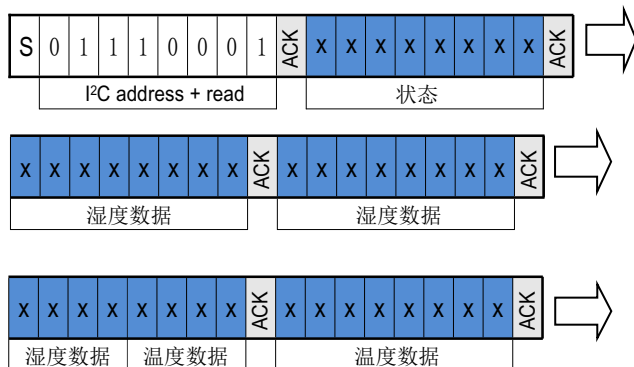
| S | 0 | 1 | 1 | 1 | 0 | 0 | 0 | 1 | ACK | x | x | x | x | x | x | x | x | ACK |
|---|---|---|---|---|---|---|---|---|---|---|---|---|---|---|---|---|---|---|

I²C address + read

状态

| x | x | x | x | x | x | x | x | ACK | x | x | x | x | x | x | x | x | ACK |
|---|---|---|---|---|---|---|---|---|---|---|---|---|---|---|---|---|---|

湿度数据

湿度数据

| x | x | x | x | x | x | x | x | ACK | x | x | x | x | x | x | x | x | ACK |
|---|---|---|---|---|---|---|---|---|---|---|---|---|---|---|---|---|---|

湿度数据

温度数据

温度数据